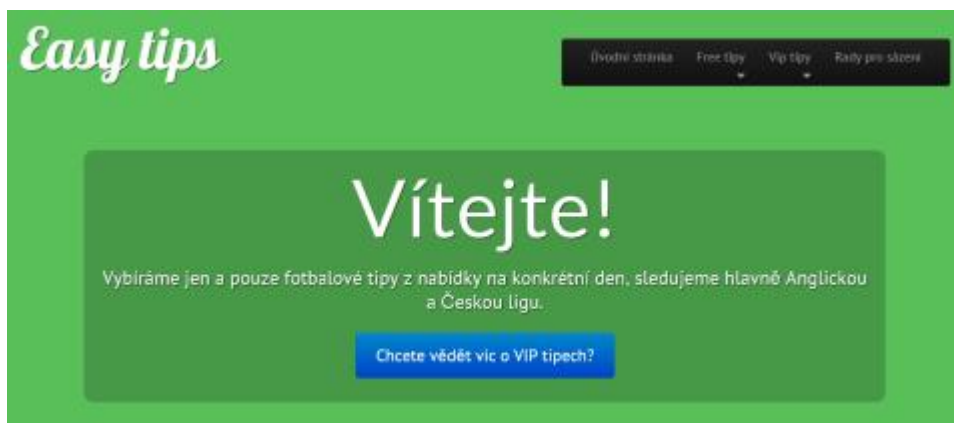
Easy tips

Úvodní stránka Free tipy Vip tipy Rady pro sázení

Vítejte!

Vybíráme jen a pouze fotbalové tipy z nabídky na konkrétní den, sledujeme hlavně Anglickou a Českou ligu.

Chcete vědět víc o VIP tipech?